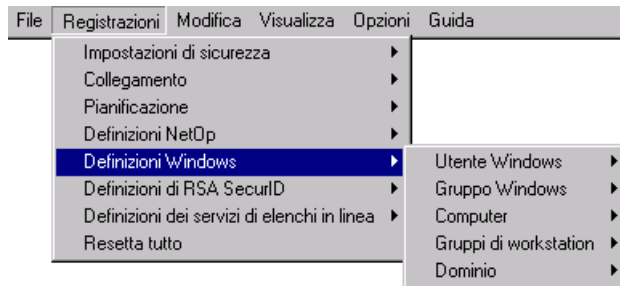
File Registrazioni Modifica Visualizza Opzioni Guida

Impostazioni di sicurezza
Collegamento
Pianificazione
Definizioni NetOp
Definizioni Windows
Definizioni di RSA SecurID
Definizioni dei servizi di elenchi in linea
Resetta tutto

Utente Windows
Gruppo Windows
Computer
Gruppi di workstation
Dominio